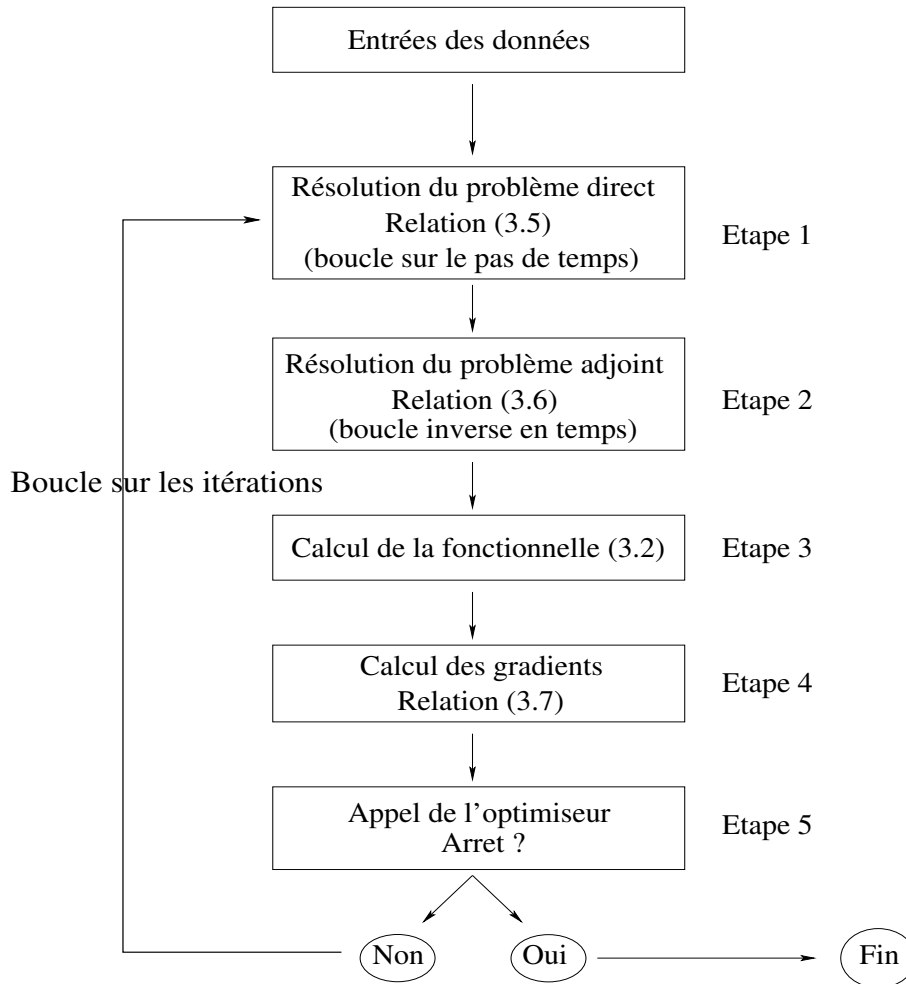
Entrées des données

Résolution du problème direct
Relation (3.5)
(boucle sur le pas de temps)

Etape 1

Résolution du problème adjoint
Relation (3.6)
(boucle inverse en temps)

Etape 2

Boucle sur les itérations

Calcul de la fonctionnelle (3.2)

Etape 3

Calcul des gradients
Relation (3.7)

Etape 4

Appel de l'optimiseur
Arret ?

Etape 5

Non

Oui

Fin